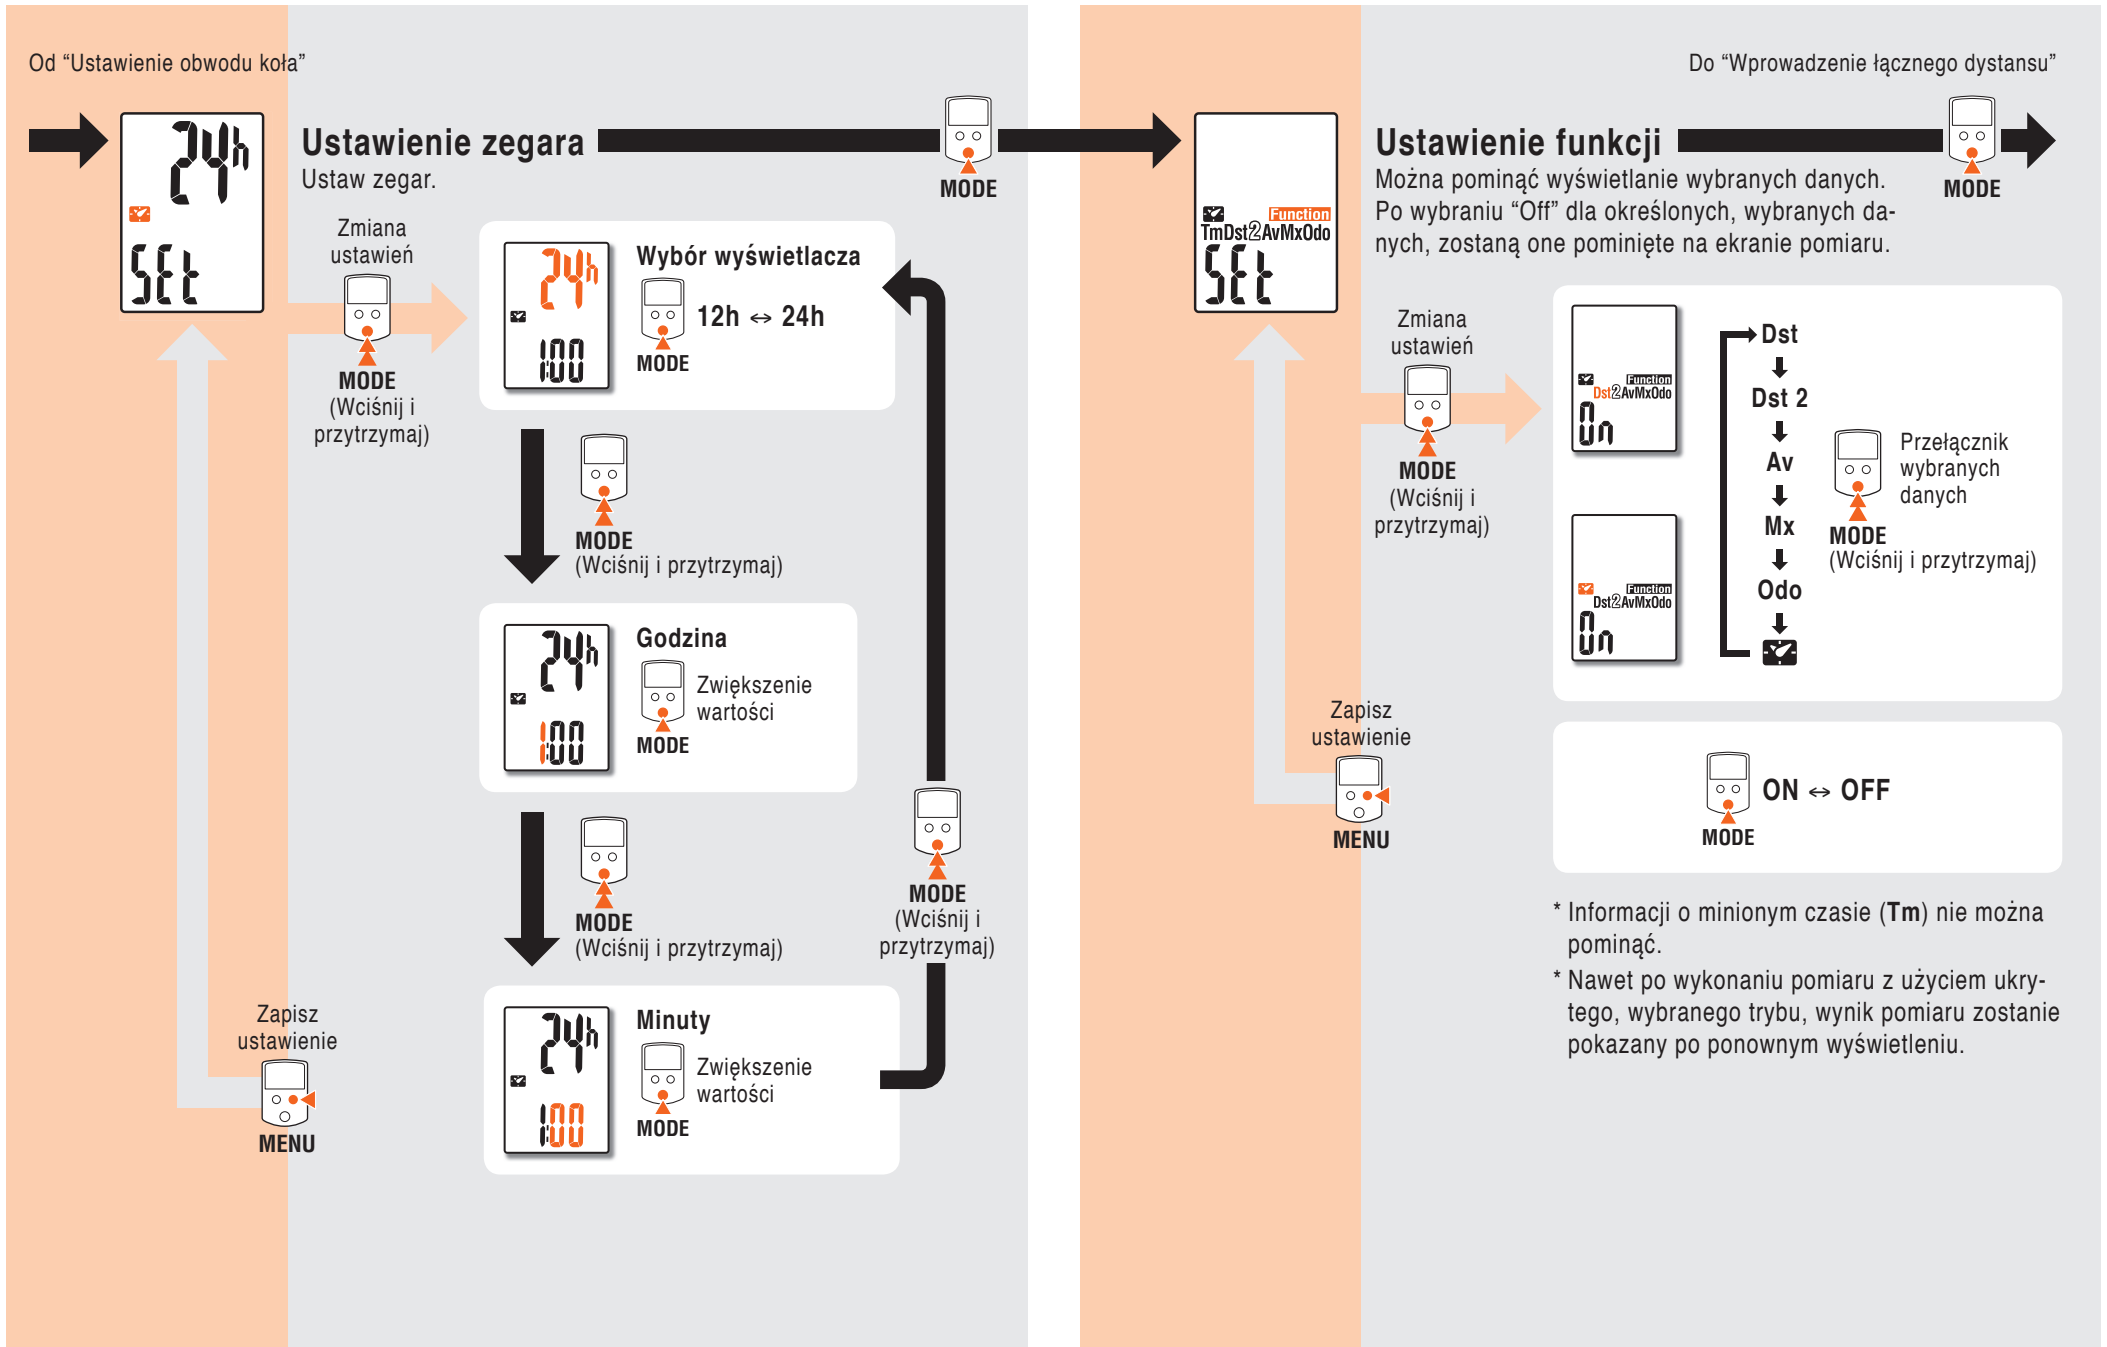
Od “Ustawienie obwodu koła”

24h
SEt

Ustawienie zegara
Ustaw zegar.

MODE

Zmiana ustawień

MODE
(Wciśnij i przytrzymaj)

24h
1:00

Wybór wyświetlacza
12h ↔ 24h
MODE

MODE
(Wciśnij i przytrzymaj)

24h
1:00

Godzina
Zwiększenie wartości
MODE

MODE
(Wciśnij i przytrzymaj)

24h
1:00

Minuty
Zwiększenie wartości
MODE

MODE
(Wciśnij i przytrzymaj)

Zapisz ustawienie
MENU

Do “Wprowadzenie łącznego dystansu”

Function
TmDst2AvMxOdo
SEt

Ustawienie funkcji
Można pominąć wyświetlanie wybranych danych. Po wybraniu “Off” dla określonych, wybranych danych, zostaną one pominięte na ekranie pomiaru.

MODE

Zmiana ustawień

MODE
(Wciśnij i przytrzymaj)

Function
Dst2AvMxOdo
On

Function
Dst2AvMxOdo
On

Dst
Dst 2
Av
Mx
Odo

Przełącznik wybranych danych
MODE
(Wciśnij i przytrzymaj)

ON ↔ OFF
MODE

Zapisz ustawienie
MENU

* Informacji o minionym czasie (Tm) nie można pominąć.
* Nawet po wykonaniu pomiaru z użyciem ukrytego, wybranego trybu, wynik pomiaru zostanie pokazany po ponownym wyświetleniu.